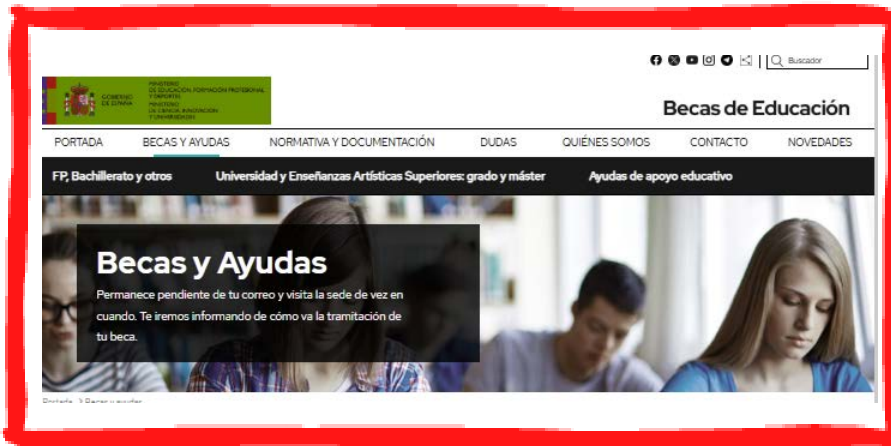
Buscador

GOBIERNO DE ESPAÑA
MINISTERIO DE EDUCACIÓN, FORMACIÓN PROFESIONAL Y DEPORTES
MINISTERIO DE CIENCIA, INNOVACIÓN Y UNIVERSIDADES

Becas de Educación

PORTADA BECAS Y AYUDAS NORMATIVA Y DOCUMENTACIÓN DUDAS QUIÉNES SOMOS CONTACTO NOVEDADES

FP, Bachillerato y otros Universidad y Enseñanzas Artísticas Superiores: grado y máster Ayudas de apoyo educativo

Becas y Ayudas

Permanece pendiente de tu correo y visita la sede de vez en cuando. Te iremos informando de cómo va la tramitación de tu beca.

Portada > Becas y ayudas